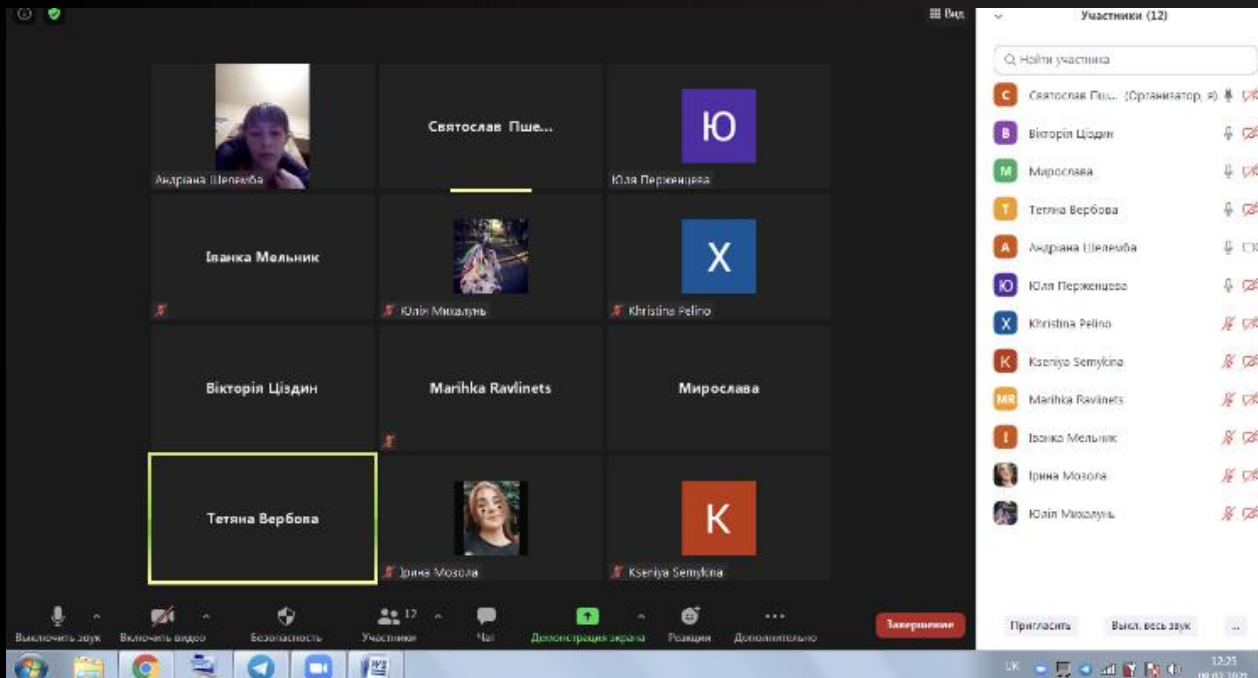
Вид

Андріана Шелемба

Святослав Пше...

Ю

Юля Перженцева

Іванка Мельник

Юлія Михалунь

X

Khristina Pelino

Вікторія Ціздин

Marihka Ravlinets

Мирослава

Тетяна Вербова

Ірина Мозола

K

Kseniya Semykina

Участники (12)

Найти участника

C Святослав Пш... (Организатор, я)

B Вікторія Ціздин

M Мирослава

T Тетяна Вербова

A Андріана Шелемба

Ю Юля Перженцева

X Khristina Pelino

K Kseniya Semykina

MR Marihka Ravlinets

I Іванка Мельник

Ірина Мозола

Юлія Михалунь

Выключить звук

Включить видео

Безопасность

Участники 12

Чат

Демонстрация экрана

Реакции

Дополнительно

Завершение

Пригласить

Выкл. весь звук

...

UK

12:25
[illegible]